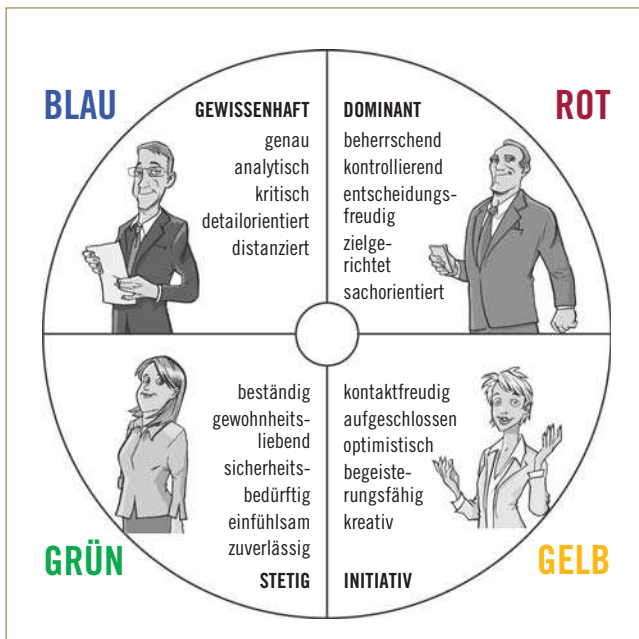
BLAU

GEWISSENHAFT
genau
analytisch
kritisch
detailorientiert
distanziert

ROT

DOMINANT
beherrschend
kontrollierend
entscheidungsfreudig
zielgerichtet
sachorientiert

beständig
gewohnheitsliebend
sicherheitsbedürftig
einfühlsam
zuverlässig
STETIG

GRÜN

kontaktfreudig
aufgeschlossen
optimistisch
begeisterungsfähig
kreativ
INITIATIV

GELB